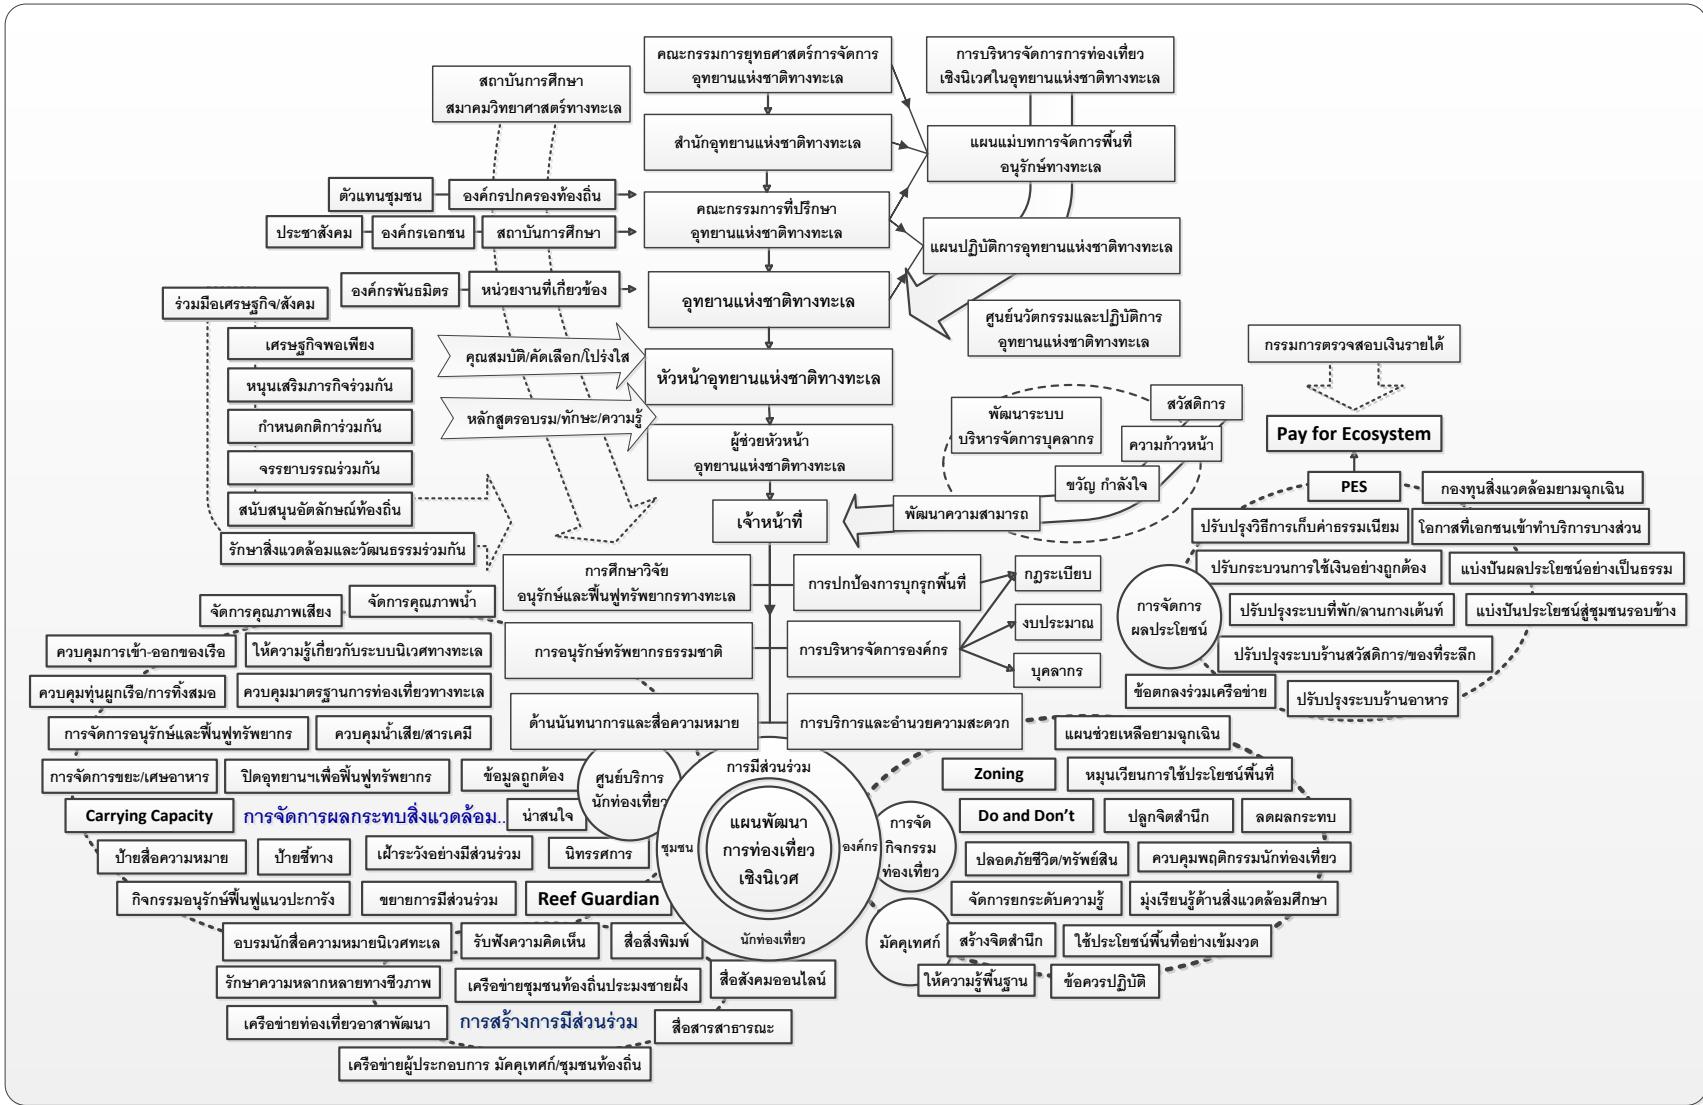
คณะกรรมการยุทธศาสตร์การจัดการอุทยานแห่งชาติทางทะเล

การบริหารจัดการการท่องเที่ยวเชิงนิเวศในอุทยานแห่งชาติทางทะเล

สถาบันการศึกษา สมาคมวิทยาศาสตร์ทางทะเล

สำนักอุทยานแห่งชาติทางทะเล

แผนแม่บทการจัดการพื้นที่อนุรักษ์ทางทะเล

ตัวแทนชุมชน

องค์กรปกครองท้องถิ่น

คณะกรรมการที่ปรึกษาอุทยานแห่งชาติทางทะเล

ประชาสังคม

องค์กรเอกชน

สถาบันการศึกษา

แผนปฏิบัติการอุทยานแห่งชาติทางทะเล

องค์กรพันธมิตร

หน่วยงานที่เกี่ยวข้อง

อุทยานแห่งชาติทางทะเล

ร่วมมือเศรษฐกิจ/สังคม

ศูนย์นวัตกรรมและปฏิบัติการอุทยานแห่งชาติทางทะเล

เศรษฐกิจพอเพียง

คุณสมบัติ/คัดเลือก/โปร่งใส

หัวหน้าอุทยานแห่งชาติทางทะเล

กรรมการตรวจสอบเงินรายได้

หนุนเสริมภารกิจร่วมกัน

หลักสูตรอบรม/ทักษะ/ความรู้

ผู้ช่วยหัวหน้าอุทยานแห่งชาติทางทะเล

พัฒนาระบบบริหารจัดการบุคลากร

สวัสดิการ

ความก้าวหน้า

Pay for Ecosystem

กำหนดกติการ่วมกัน

จรรยาบรรณร่วมกัน

ขวัญ กำลังใจ

PES

กองทุนสิ่งแวดล้อมยามฉุกเฉิน

สนับสนุนอัตลักษณ์ท้องถิ่น

เจ้าหน้าที่

พัฒนาความสามารถ

ปรับปรุงวิธีการเก็บค่าธรรมเนียม

โอกาสที่เอกชนเข้าทำบริการบางส่วน

รักษาสิ่งแวดล้อมและวัฒนธรรมร่วมกัน

การศึกษาวิจัยอนุรักษ์และฟื้นฟูทรัพยากรทางทะเล

การปกป้องการบุกรุกพื้นที่

กฎระเบียบ

ปรับกระบวนการใช้เงินอย่างถูกต้อง

แบ่งปันผลประโยชน์อย่างเป็นธรรม

จัดการคุณภาพเสียง

จัดการคุณภาพน้ำ

การจัดการผลประโยชน์

ปรับปรุงระบบที่พัก/ลานกางเต้นท์

แบ่งปันประโยชน์สู่ชุมชนรอบข้าง

ควบคุมการเข้า-ออกของเรือ

ให้ความรู้เกี่ยวกับระบบนิเวศทางทะเล

การอนุรักษ์ทรัพยากรธรรมชาติ

การบริหารจัดการองค์กร

งบประมาณ

ปรับปรุงระบบร้านสวัสดิการ/ของที่ระลึก

ควบคุมทุ่นผูกเรือ/การทิ้งสมอ

ควบคุมมาตรฐานการท่องเที่ยวทางทะเล

บุคลากร

ข้อตกลงร่วมเครือข่าย

ปรับปรุงระบบร้านอาหาร

การจัดการอนุรักษ์และฟื้นฟูทรัพยากร

ควบคุมน้ำเสีย/สารเคมี

ด้านนันทนาการและสื่อความหมาย

การบริการและอำนวยความสะดวก

แผนช่วยเหลือยามฉุกเฉิน

การจัดการขยะ/เศษอาหาร

ปิดอุทยานฯเพื่อฟื้นฟูทรัพยากร

ข้อมูลถูกต้อง

ศูนย์บริการนักท่องเที่ยว

การมีส่วนร่วม

Zoning

หมุนเวียนการใช้ประโยชน์พื้นที่

Carrying Capacity

การจัดการผลกระทบสิ่งแวดล้อม..

น่าสนใจ

Do and Don't

ปลูกจิตสำนึก

ลดผลกระทบ

แผนพัฒนาการท่องเที่ยวเชิงนิเวศ

ชุมชน

องค์กร

การจัดกิจกรรมท่องเที่ยว

ป้ายสื่อความหมาย

ป้ายชี้ทาง

เฝ้าระวังอย่างมีส่วนร่วม

นิทรรศการ

ปลอดภัยชีวิต/ทรัพย์สิน

ควบคุมพฤติกรรมนักท่องเที่ยว

กิจกรรมอนุรักษ์ฟื้นฟูแนวปะการัง

ขยายการมีส่วนร่วม

Reef Guardian

จัดการยกระดับความรู้

มุ่งเรียนรู้ด้านสิ่งแวดล้อมศึกษา

อบรมนักสื่อความหมายนิเวศทะเล

รับฟังความคิดเห็น

สื่อสิ่งพิมพ์

นักท่องเที่ยว

มัคคุเทศก์

สร้างจิตสำนึก

ใช้ประโยชน์พื้นที่อย่างเข้มงวด

รักษาความหลากหลายทางชีวภาพ

เครือข่ายชุมชนท้องถิ่นประมงชายฝั่ง

สื่อสังคมออนไลน์

ให้ความรู้พื้นฐาน

ข้อควรปฏิบัติ

เครือข่ายท่องเที่ยวอาสาพัฒนา

การสร้างการมีส่วนร่วม

สื่อสารสาธารณะ

เครือข่ายผู้ประกอบการ มัคคุเทศก์/ชุมชนท้องถิ่น